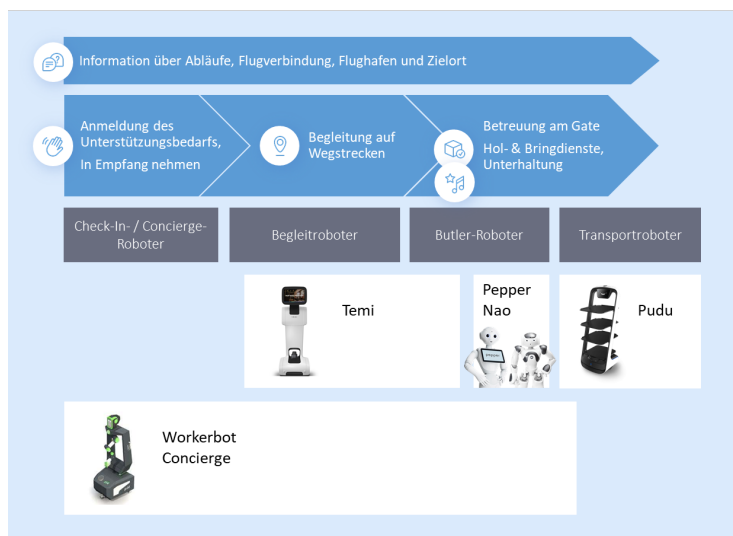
Information über Abläufe, Flugverbindung, Flughafen und Zielort

Anmeldung des Unterstützungsbedarfs, In Empfang nehmen

Begleitung auf Wegstrecken

Betreuung am Gate
Hol- & Bringdienste, Unterhaltung

Check-In- / Concierge-Roboter

Begleitroboter

Butler-Roboter

Transportroboter

Temi

Pepper
Nao

Pudu

Workerbot
Concierge